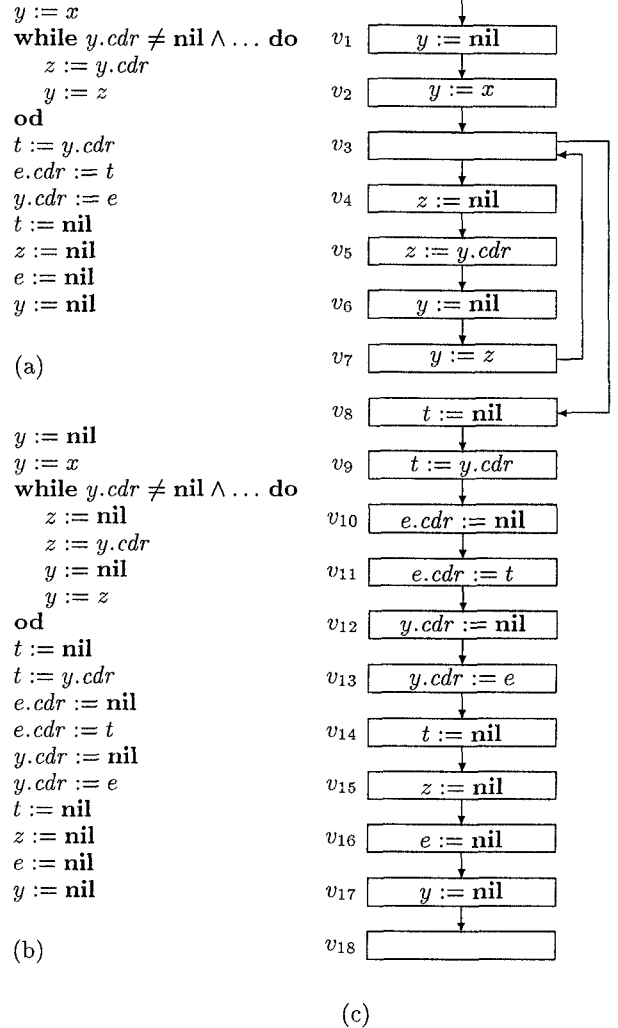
$y := x$
**while** $y.cdr \neq$ **nil** $\wedge \ldots$ **do**
$z := y.cdr$
$y := z$
**od**
$t := y.cdr$
$e.cdr := t$
$y.cdr := e$
$t :=$ **nil**
$z :=$ **nil**
$e :=$ **nil**
$y :=$ **nil**

(a)

$y :=$ **nil**
$y := x$
**while** $y.cdr \neq$ **nil** $\wedge \ldots$ **do**
$z :=$ **nil**
$z := y.cdr$
$y :=$ **nil**
$y := z$
**od**
$t :=$ **nil**
$t := y.cdr$
$e.cdr :=$ **nil**
$e.cdr := t$
$y.cdr :=$ **nil**
$y.cdr := e$
$t :=$ **nil**
$z :=$ **nil**
$e :=$ **nil**
$y :=$ **nil**

(b)

$v_1$ $y :=$ **nil**
$v_2$ $y := x$
$v_3$
$v_4$ $z :=$ **nil**
$v_5$ $z := y.cdr$
$v_6$ $y :=$ **nil**
$v_7$ $y := z$
$v_8$ $t :=$ **nil**
$v_9$ $t := y.cdr$
$v_{10}$ $e.cdr :=$ **nil**
$v_{11}$ $e.cdr := t$
$v_{12}$ $y.cdr :=$ **nil**
$v_{13}$ $y.cdr := e$
$v_{14}$ $t :=$ **nil**
$v_{15}$ $z :=$ **nil**
$v_{16}$ $e :=$ **nil**
$v_{17}$ $y :=$ **nil**
$v_{18}$

(c)